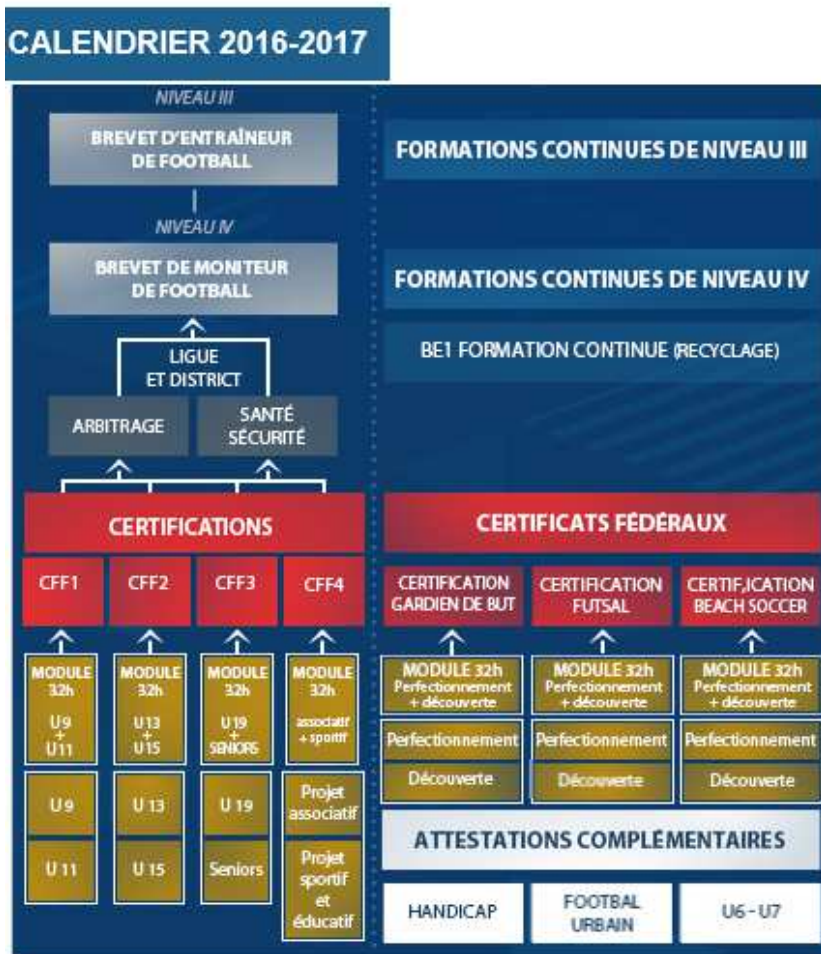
CALENDRIER 2016-2017

NIVEAU III

BREVET D'ENTRAÎNEUR DE FOOTBALL

NIVEAU IV

BREVET DE MONITEUR DE FOOTBALL

LIGUE ET DISTRICT

ARBITRAGE

SANTÉ SÉCURITÉ

CERTIFICATIONS

CFF1

CFF2

CFF3

CFF4

MODULE 32h U9 + U11

MODULE 32h U13 + U15

MODULE 32h U19 + SENIORS

MODULE 32h associatif + sportif

U9

U 13

U 19

Projet associatif

U 11

U 15

Seniors

Projet sportif et éducatif

FORMATIONS CONTINUES DE NIVEAU III

FORMATIONS CONTINUES DE NIVEAU IV

BE1 FORMATION CONTINUE (RECYCLAGE)

CERTIFICATS FÉDÉRAUX

CERTIFICATION GARDIEN DE BUT

CERTIFICATION FUTSAL

CERTIF,ICATION BEACH SOCCER

MODULE 32h Perfectionnement + découverte

MODULE 32h Perfectionnement + découverte

MODULE 32h Perfectionnement + découverte

Perfectionnement

Perfectionnement

Perfectionnement

Découverte

Découverte

Découverte

ATTESTATIONS COMPLÉMENTAIRES

HANDICAP

FOOTBAL URBAIN

U6 - U7